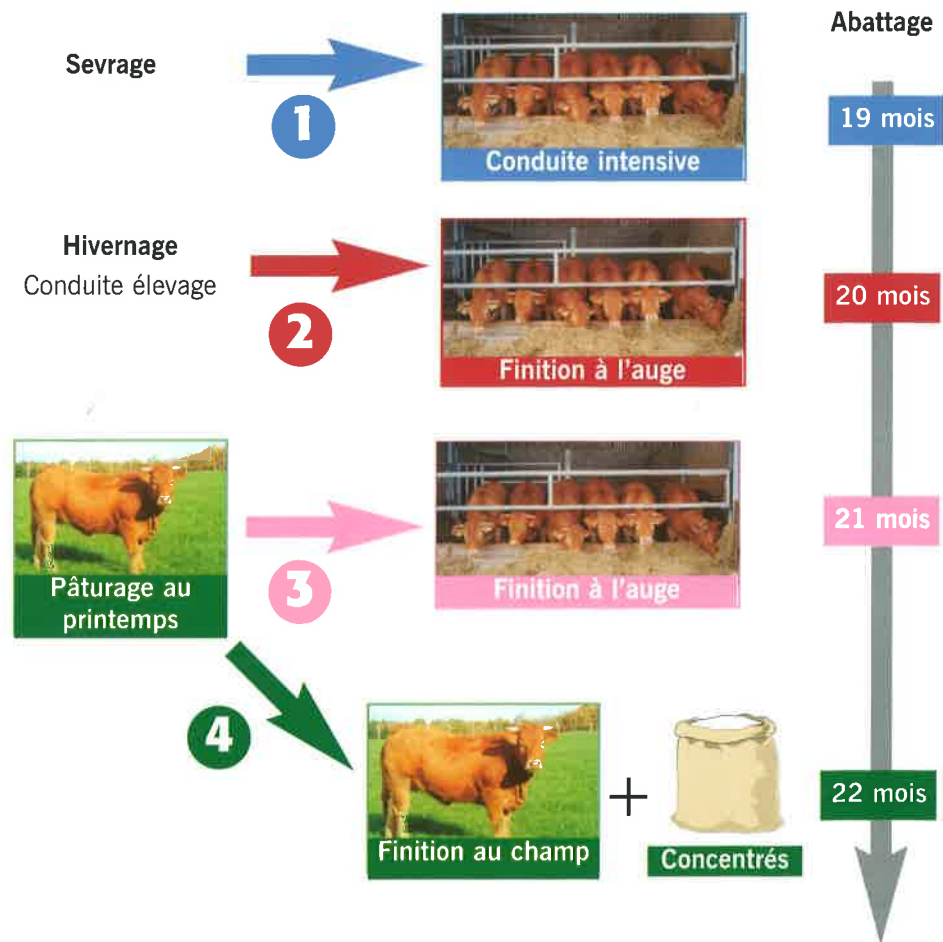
Abattage

Sevrage

1

Conduite intensive

19 mois

Hivernage
Conduite élevage

2

Finition à l'auge

20 mois

Pâturage au printemps

3

Finition à l'auge

21 mois

4

Finition au champ

+

Concentrés

22 mois